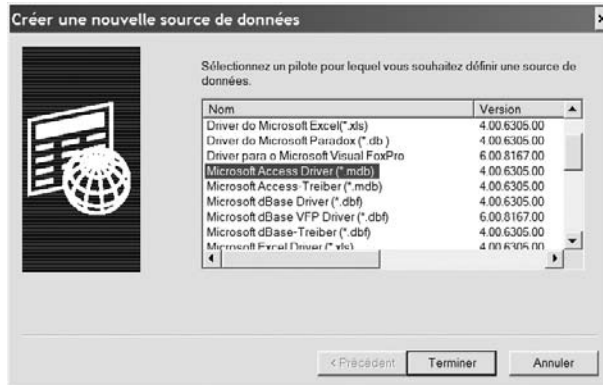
Créer une nouvelle source de données

Sélectionnez un pilote pour lequel vous souhaitez définir une source de données.

| Nom | Version |
|---|---|
| Driver do Microsoft Excel(*.xls) | 4.00.6305.00 |
| Driver do Microsoft Paradox (*.db ) | 4.00.6305.00 |
| Driver para o Microsoft Visual FoxPro | 6.00.8167.00 |
| Microsoft Access Driver (*.mdb) | 4.00.6305.00 |
| Microsoft Access-Treiber (*.mdb) | 4.00.6305.00 |
| Microsoft dBase Driver (*.dbf) | 4.00.6305.00 |
| Microsoft dBase VFP Driver (*.dbf) | 6.00.8167.00 |
| Microsoft dBase-Treiber (*.dbf) | 4.00.6305.00 |
| Microsoft Excel Driver (*.xls) | 4.00.6305.00 |

< Précédent
Terminer
Annuler